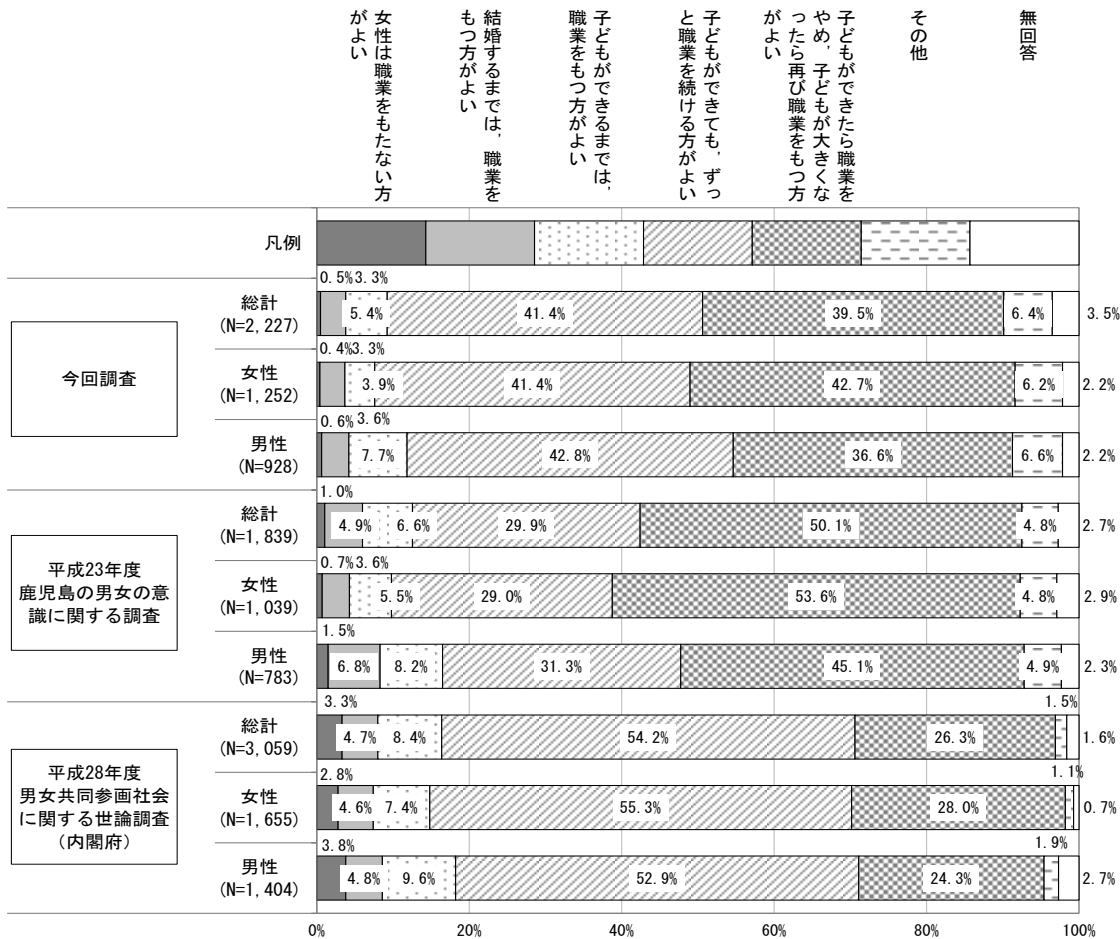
女性は職業をもたない方がよい

結婚するまでは，職業をもつ方がよい

子どもができるまでは，職業をもつ方がよい

子どもができても，ずっと職業を続ける方がよい

子どもができたら職業をやめ，子どもが大きくなったら再び職業をもつ方がよい

その他

無回答

凡例

| | | | | | | | | |
|---|---|---|---|---|---|---|---|---|
| 今回調査 | 総計 (N=2,227) | 0.5% | 3.3% | 5.4% | 41.4% | 39.5% | 6.4% | 3.5% |
| | 女性 (N=1,252) | 0.4% | 3.3% | 3.9% | 41.4% | 42.7% | 6.2% | 2.2% |
| | 男性 (N=928) | 0.6% | 3.6% | 7.7% | 42.8% | 36.6% | 6.6% | 2.2% |
| 平成23年度 鹿児島の男女の意識に関する調査 | 総計 (N=1,839) | 1.0% | 4.9% | 6.6% | 29.9% | 50.1% | 4.8% | 2.7% |
| | 女性 (N=1,039) | 0.7% | 3.6% | 5.5% | 29.0% | 53.6% | 4.8% | 2.9% |
| | 男性 (N=783) | 1.5% | 6.8% | 8.2% | 31.3% | 45.1% | 4.9% | 2.3% |
| 平成28年度 男女共同参画社会に関する世論調査（内閣府） | 総計 (N=3,059) | 3.3% | 4.7% | 8.4% | 54.2% | 26.3% | 1.5% | 1.6% |
| | 女性 (N=1,655) | 2.8% | 4.6% | 7.4% | 55.3% | 28.0% | 1.1% | 0.7% |
| | 男性 (N=1,404) | 3.8% | 4.8% | 9.6% | 52.9% | 24.3% | 1.9% | 2.7% |

0%　20%　40%　60%　80%　100%